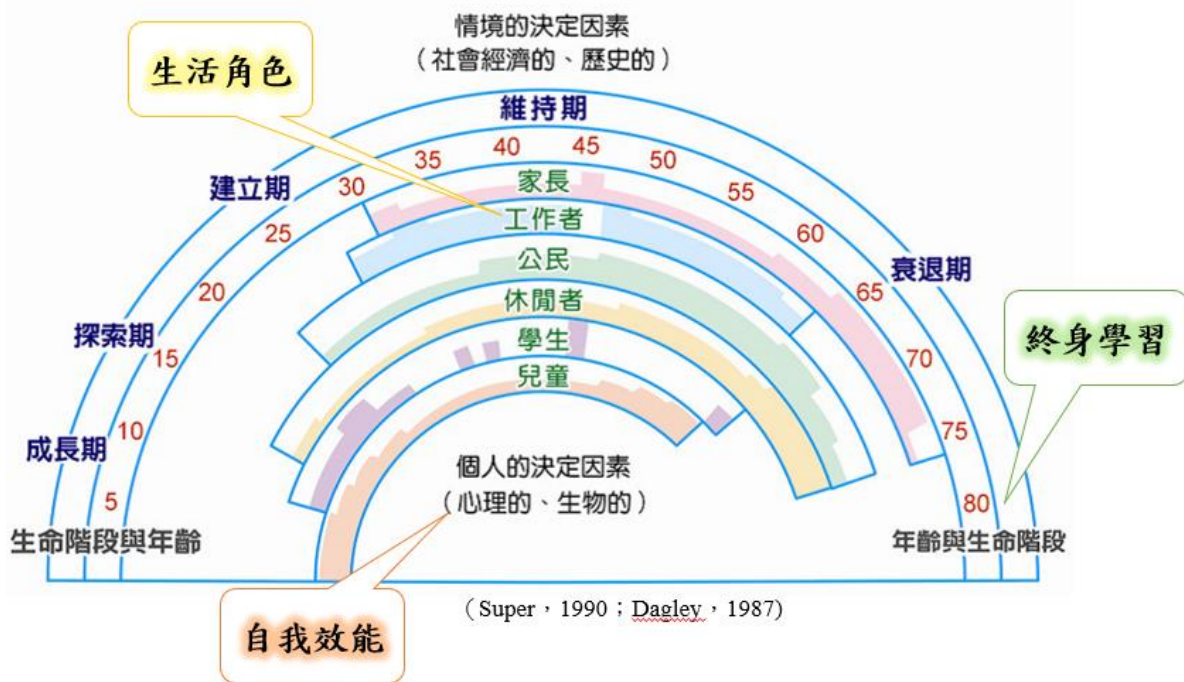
情境的決定因素
（社會經濟的、歷史的）

生活角色

維持期

建立期

探索期

成長期

35 40 45 50 55 60 65 70 75 80

30 25 20 15 10 5

家長
工作者
公民
休閒者
學生
兒童

衰退期

終身學習

個人的決定因素
（心理的、生物的）

生命階段與年齡

年齡與生命階段

（Super，1990；Dagley，1987）

自我效能